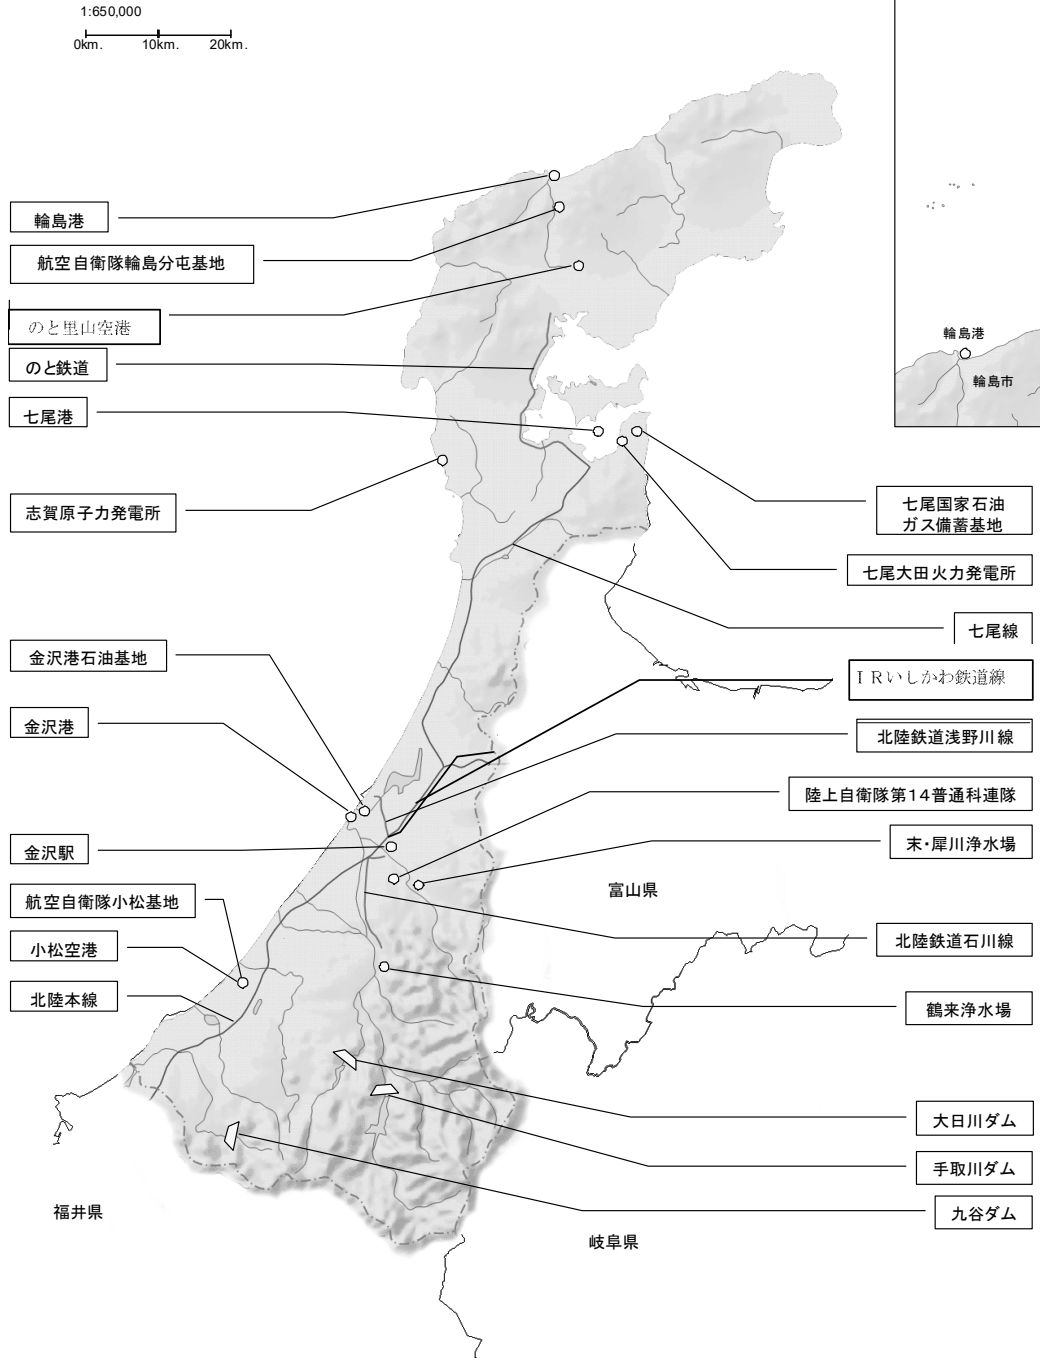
1:650,000
0km. 10km. 20km.

輪島港

航空自衛隊輪島分屯基地

のと里山空港

のと鉄道

七尾港

志賀原子力発電所

輪島港

輪島市

七尾国家石油ガス備蓄基地

七尾大田火力発電所

七尾線

金沢港石油基地

IRいしかわ鉄道線

金沢港

北陸鉄道浅野川線

陸上自衛隊第14普通科連隊

金沢駅

末・犀川浄水場

航空自衛隊小松基地

富山県

小松空港

北陸鉄道石川線

北陸本線

鶴来浄水場

大日川ダム

手取川ダム

九谷ダム

福井県

岐阜県